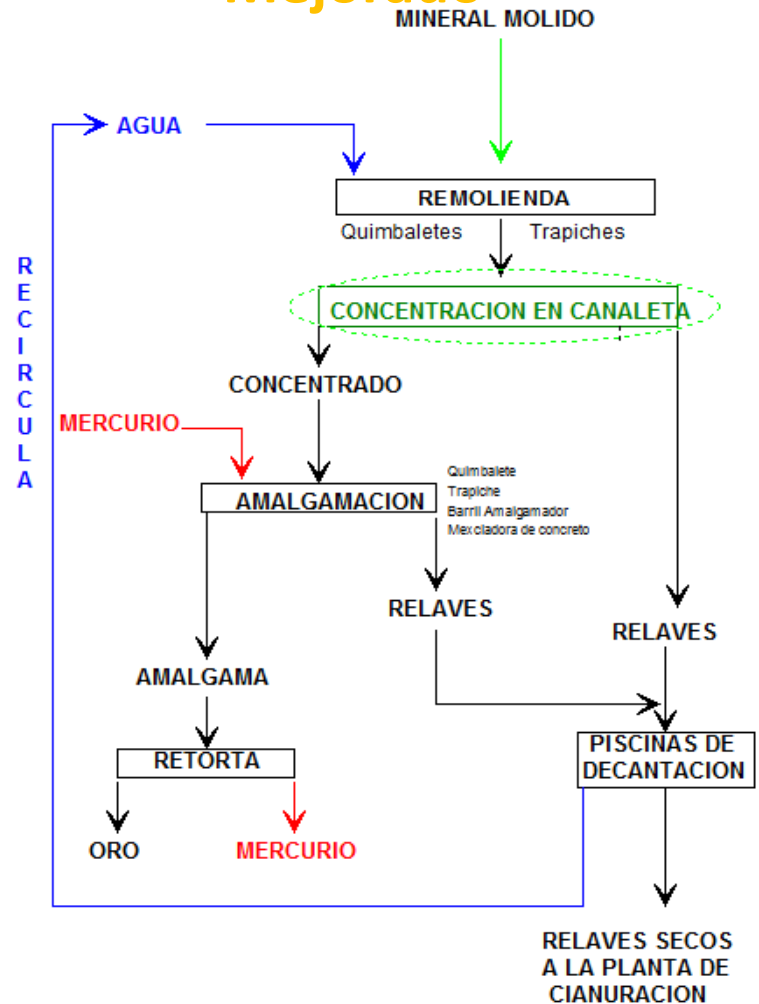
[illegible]

MINERAL MOLIDO

AGUA

RECIRCULA

REMOLIENDA

Quimbaletes Trapiches

CONCENTRACION EN CANALETA

CONCENTRADO

MERCURIO

AMALGAMACION

Quimbalete
Trapiche
Barril Amalgamador
Mezcladora de concreto

RELAVES

RELAVES

AMALGAMA

RETORTA

PISCINAS DE DECANTACION

ORO

MERCURIO

RELAVES SECOS A LA PLANTA DE CIANURACION